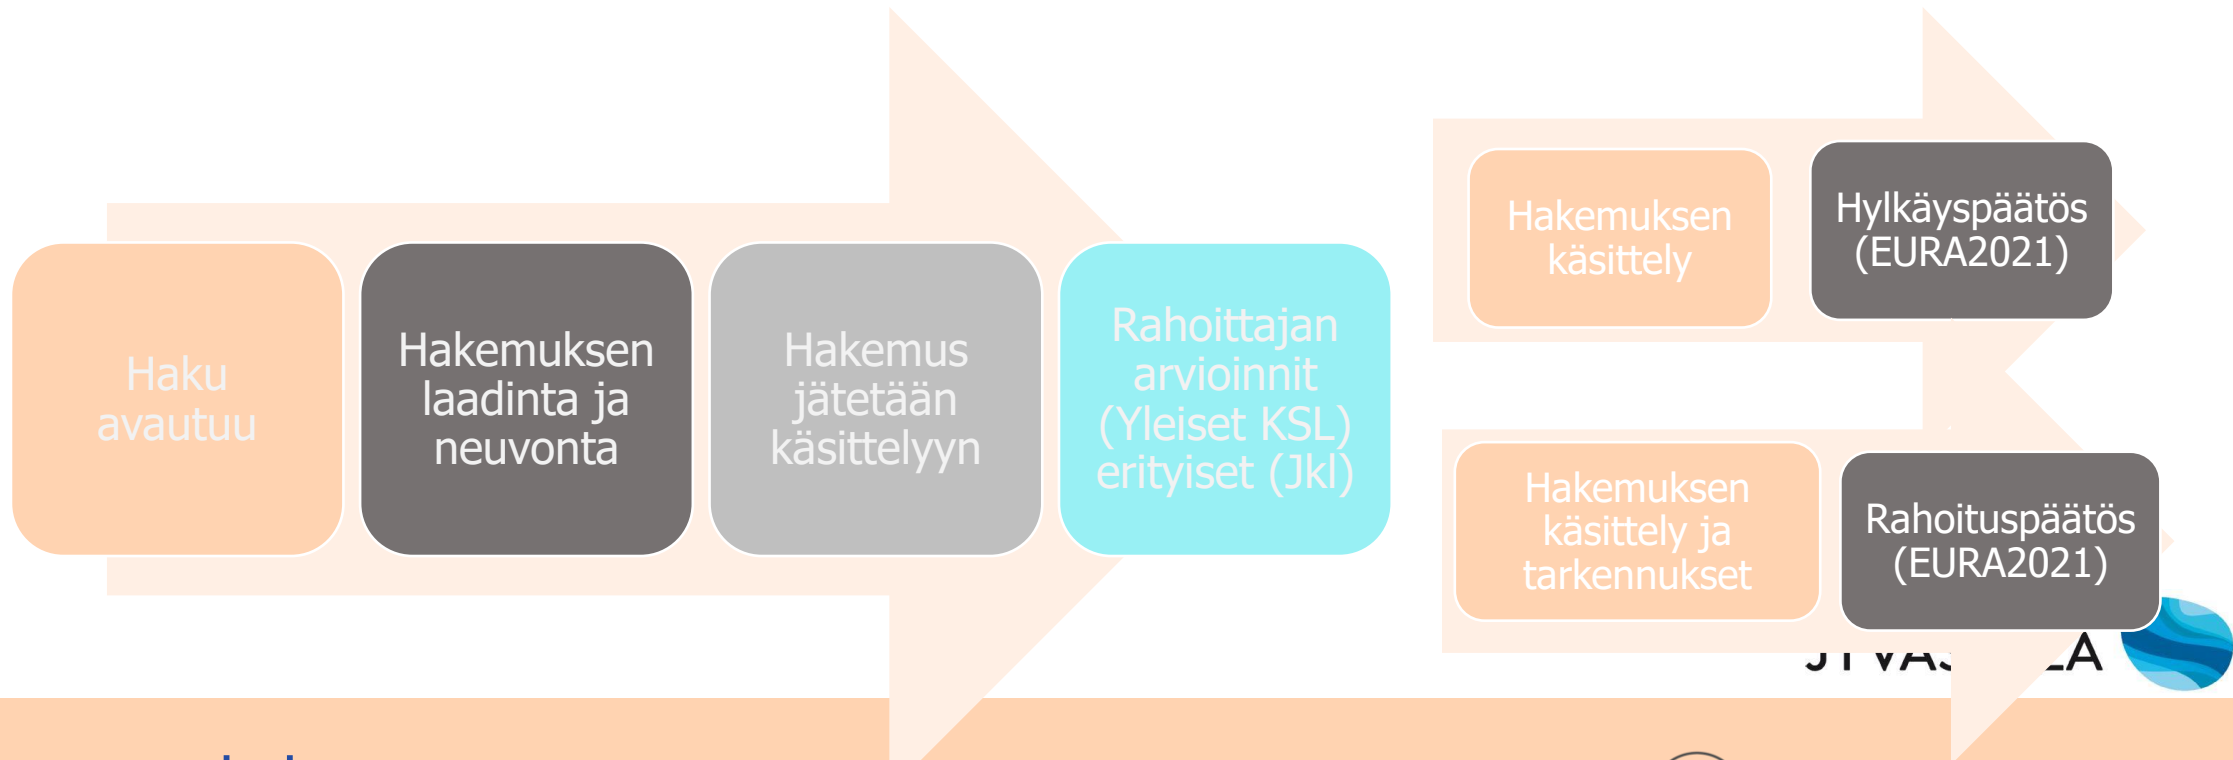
Haku avautuu

Hakemuksen laadinta ja neuvonta

Hakemus jätetään käsittelyyn

Rahoittajan arvioinnit (Yleiset KSL) erityiset (Jkl)

Hakemuksen käsittely

Hylkäyspäätös (EURA2021)

Hakemuksen käsittely ja tarkennukset

Rahoituspäätös (EURA2021)

JYVÄS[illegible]LA